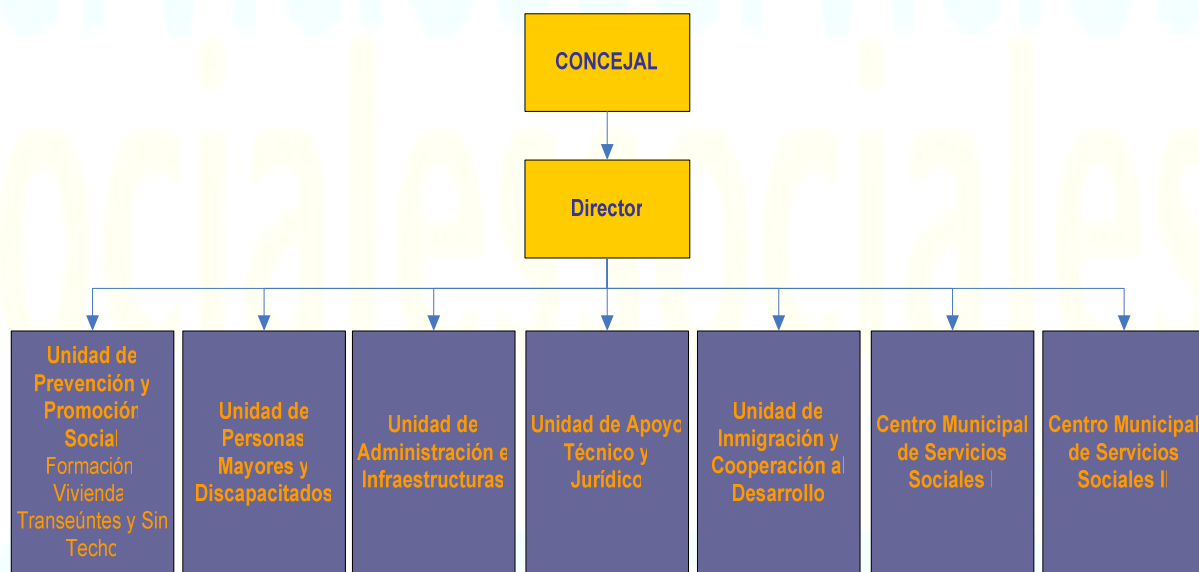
CONCEJAL

Director

Unidad de Prevención y Promoción Social
Formación
Vivienda
Transeúntes y Sin Techo

Unidad de Personas Mayores y Discapacitados

Unidad de Administración e Infraestructuras

Unidad de Apoyo Técnico y Jurídico

Unidad de Inmigración y Cooperación al Desarrollo

Centro Municipal de Servicios Sociales I

Centro Municipal de Servicios Sociales II